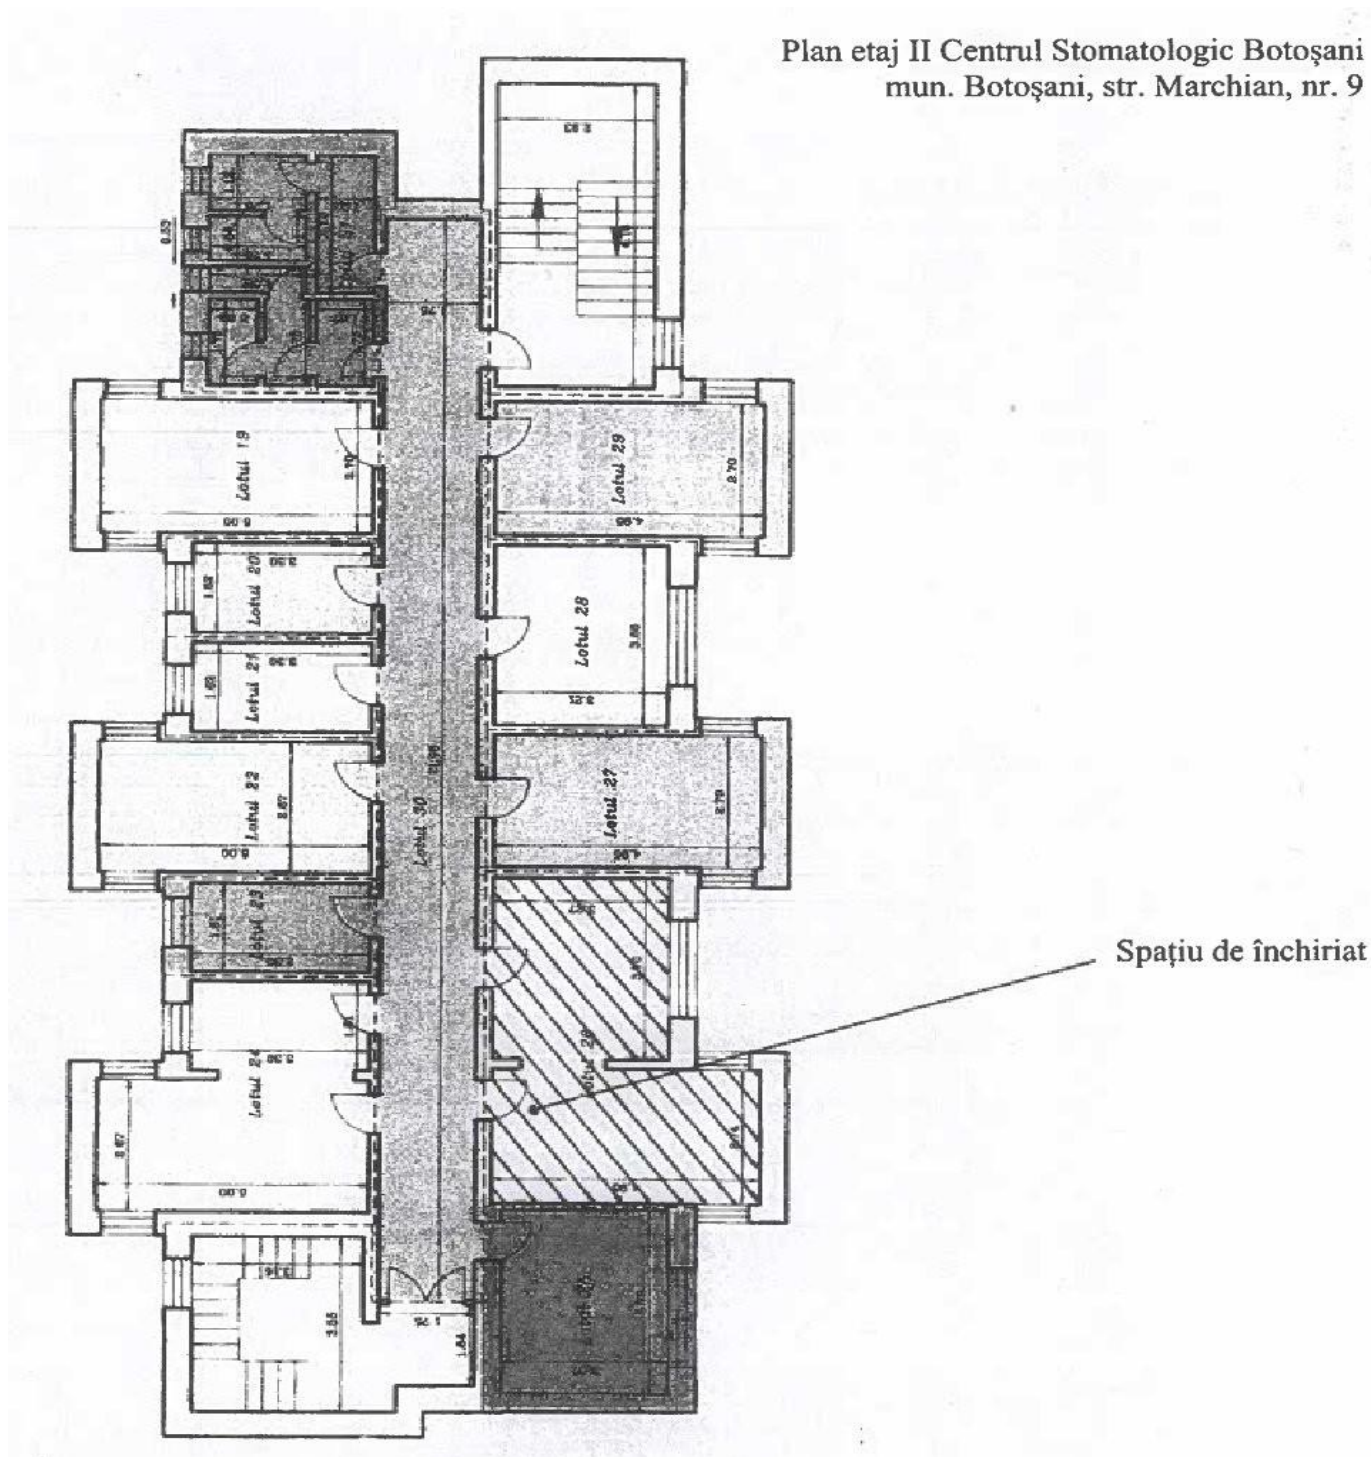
Plan etaj II Centrul Stomatologic Botoşani
mun. Botoşani, str. Marchian, nr. 9

Lotul 19

Lotul 20

Lotul 21

Lotul 22

Lotul 23

Lotul 24

Lotul 30

Lotul 29

Lotul 28

Lotul 27

Lotul 26

Spaţiu de închiriat

3.10

6.00

2.70

4.95

3.55

1.84

0.52

2.70

2.79

6.00

3.67